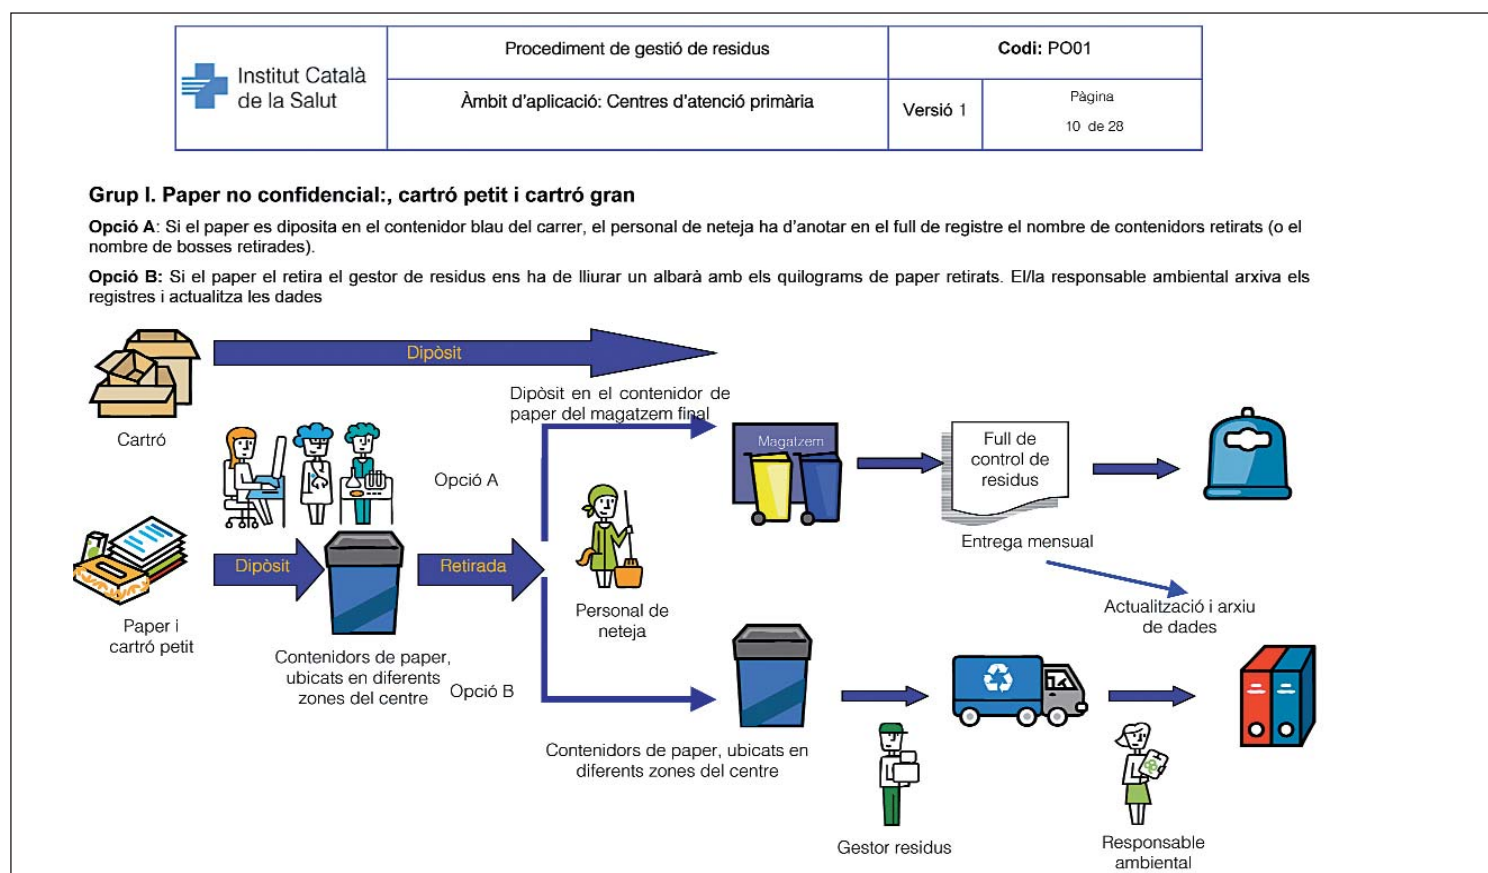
| Institut Català de la Salut | Procediment de gestió de residus | Codi: PO01 | |
|---|---|---|---|
| | Àmbit d'aplicació: Centres d'atenció primària | Versió 1 | Pàgina 10 de 28 |

Grup I. Paper no confidencial:, cartró petit i cartró gran

Opció A: Si el paper es diposita en el contenidor blau del carrer, el personal de neteja ha d'anotar en el full de registre el nombre de contenidors retirats (o el nombre de bosses retirades).

Opció B: Si el paper el retira el gestor de residus ens ha de lliurar un albarà amb els quilograms de paper retirats. El/la responsable ambiental arxiva els registres i actualitza les dades

Dipòsit

Cartró

Dipòsit en el contenidor de paper del magatzem final

Magatzem

Full de control de residus

Opció A

Entrega mensual

Dipòsit

Retirada

Paper i cartró petit

Personal de neteja

Actualització i arxiu de dades

Contenidors de paper, ubicats en diferents zones del centre

Opció B

Contenidors de paper, ubicats en diferents zones del centre

Gestor residus

Responsable ambiental